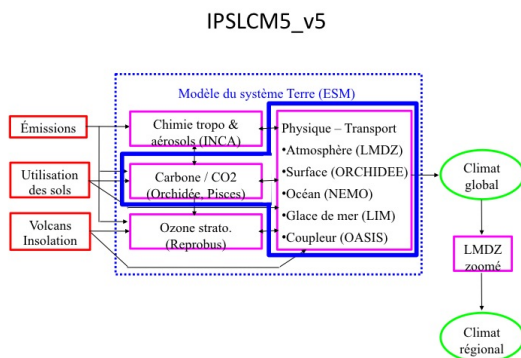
IPSLCM5_v5

Modèle du système Terre (ESM)

Émissions

Utilisation des sols

Volcans Insolation

Chimie tropo & aérosols (INCA)

Carbone / CO2 (Orchidée, Pisces)

Ozone strato. (Reprobus)

Physique – Transport
•Atmosphère (LMDZ)
•Surface (ORCHIDEE)
•Océan (NEMO)
•Glace de mer (LIM)
•Coupleur (OASIS)

Climat global

LMDZ zoomé

Climat régional